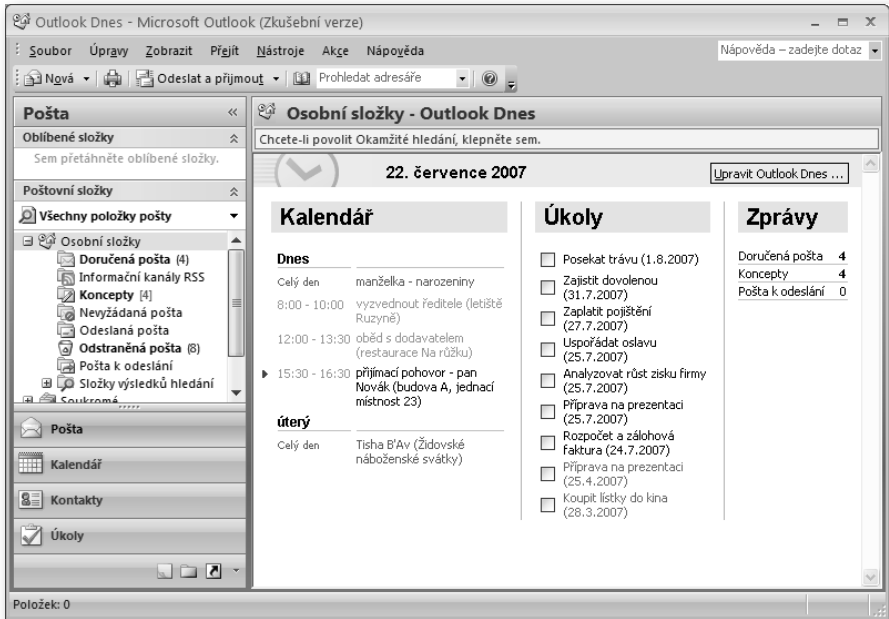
Outlook Dnes - Microsoft Outlook (Zkušební verze)

Soubor Úpravy Zobrazit Přejít Nástroje Akce Nápověda

Nápověda – zadejte dotaz

Nová | Odeslat a přijmout | Prohledat adresáře

Pošta

Oblíbené složky

Sem přetáhněte oblíbené složky.

Poštovní složky

Všechny položky pošty

Osobní složky
Doručená pošta (4)
Informační kanály RSS
Koncepty [4]
Nevyžádaná pošta
Odeslaná pošta
Odstraněná pošta (8)
Pošta k odeslání
Složky výsledků hledání
Soukromé

Pošta

Kalendář

Kontakty

Úkoly

Osobní složky - Outlook Dnes

Chcete-li povolit Okamžité hledání, klepněte sem.

22. července 2007

Upravit Outlook Dnes ...

Kalendář

Dnes
Celý den manželka - narozeniny
8:00 - 10:00 vyzvednout ředitele (letiště Ruzyně)
12:00 - 13:30 oběd s dodavatelem (restaurace Na růžku)
15:30 - 16:30 přijímací pohovor - pan Novák (budova A, jednací místnost 23)

úterý
Celý den Tisha B'Av (Židovské náboženské svátky)

Úkoly

Posekat trávu (1.8.2007)
Zajistit dovolenou (31.7.2007)
Zaplatit pojištění (27.7.2007)
Uspořádat oslavu (25.7.2007)
Analyzovat růst zisku firmy (25.7.2007)
Příprava na prezentaci (25.7.2007)
Rozpočet a zálohová faktura (24.7.2007)
Příprava na prezentaci (25.4.2007)
Koupit lístky do kina (28.3.2007)

Zprávy

| | |
|---|---|
| Doručená pošta | 4 |
| Koncepty | 4 |
| Pošta k odeslání | 0 |

Položek: 0